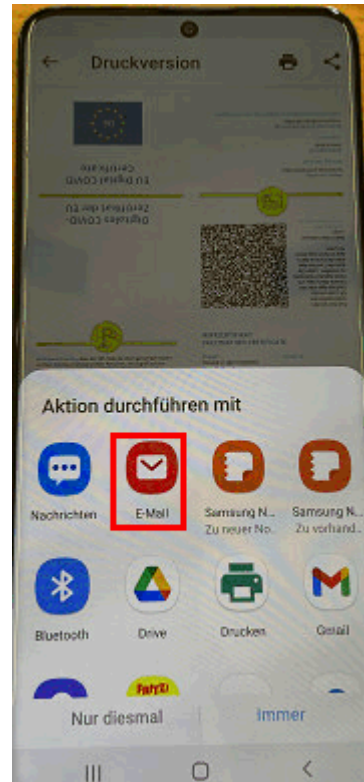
Druckversion

Digitales COVID-Zertifikat der EU
EU Digital COVID Certificate

Aktion durchführen mit

Nachrichten
E-Mail
Samsung N... Zu neuer No...
Samsung N... Zu vorhand...

Bluetooth
Drive
Drucken
Gmail

Nur diesmal
Immer